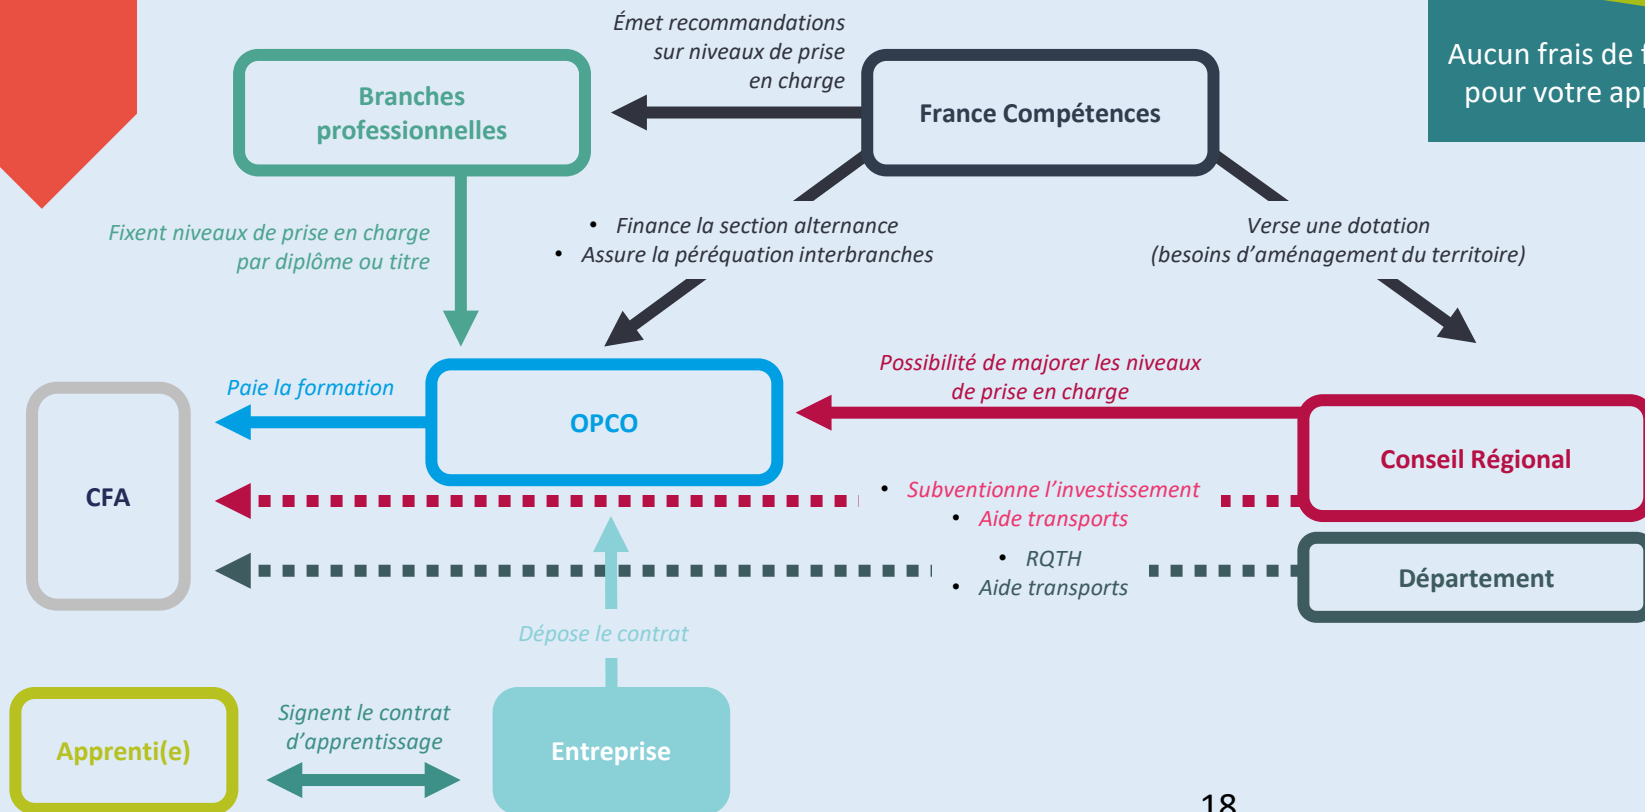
Émet recommandations sur niveaux de prise en charge

Aucun frais de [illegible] pour votre app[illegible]

Branches professionnelles

France Compétences

Fixent niveaux de prise en charge par diplôme ou titre

• Finance la section alternance
• Assure la péréquation interbranches

Verse une dotation (besoins d'aménagement du territoire)

Paie la formation

OPCO

Possibilité de majorer les niveaux de prise en charge

CFA

Conseil Régional

• Subventionne l'investissement
• Aide transports

• RQTH
• Aide transports

Département

Dépose le contrat

Apprenti(e)

Signent le contrat d'apprentissage

Entreprise

18